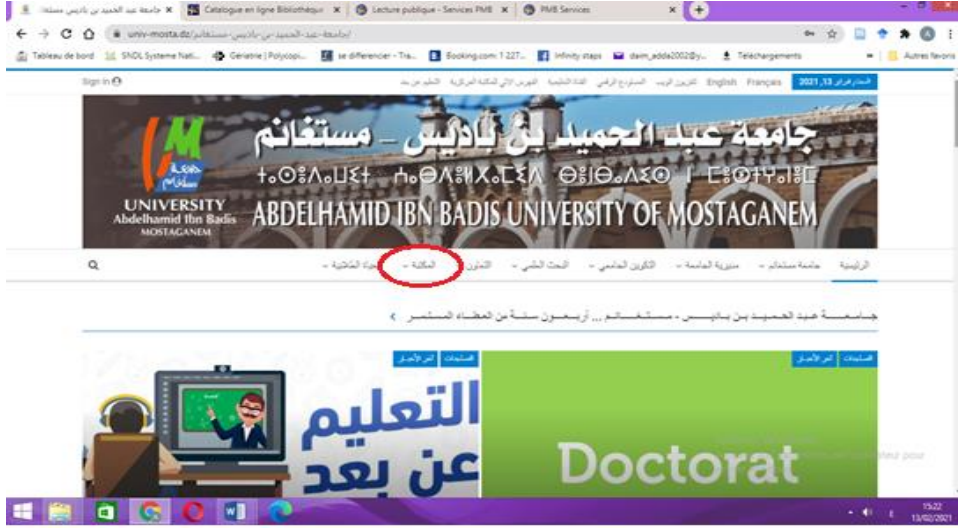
جامعة عبد الحميد بن باديس مستغا × | Catalogue en ligne Bibliothèque × | Lecture publique - Services PMB × | PMB Services ×

univ-mosta.dz/جامعة-عبد-الحميد-بن-باديس-مستغانم/

Tableau de bord | SNDL Systeme Nati... | Geriatrie | Polycopi... | se differencier - Tra... | Booking.com: 1 227... | Infinity steps | daim_adda2002@y... | Téléchargements | Autres favoris

Sign in | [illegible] English Français | 2021 ,13 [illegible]

جامعة عبد الحميد بن باديس - مستغانم
ⵜⴰⵙⴷⴰⵡⵉⵜ ⵏ ⵄⴰⴱⴷⵍⵃⴰⵎⵉⴷ ⴱⵏ ⴱⴰⴷⵉⵙ ⵏ ⵎⵓⵙⵜⴰⵖⴰⵏⴻⵎ
UNIVERSITY Abdelhamid Ibn Badis MOSTAGANEM
ABDELHAMID IBN BADIS UNIVERSITY OF MOSTAGANEM

الرئيسية | جامعة مستغانم | مديرية الجامعة | التكوين الجامعي | البحث العلمي | التعاون | المكتبة | الحياة الطلابية

جامعة عبد الحميد بن باديس - مستغانم ... أربعون سنة من العطاء المستمر

مستجدات | آخر الأخبار

التعليم عن بعد

مستجدات | آخر الأخبار

Doctorat

15:22
13/02/2021